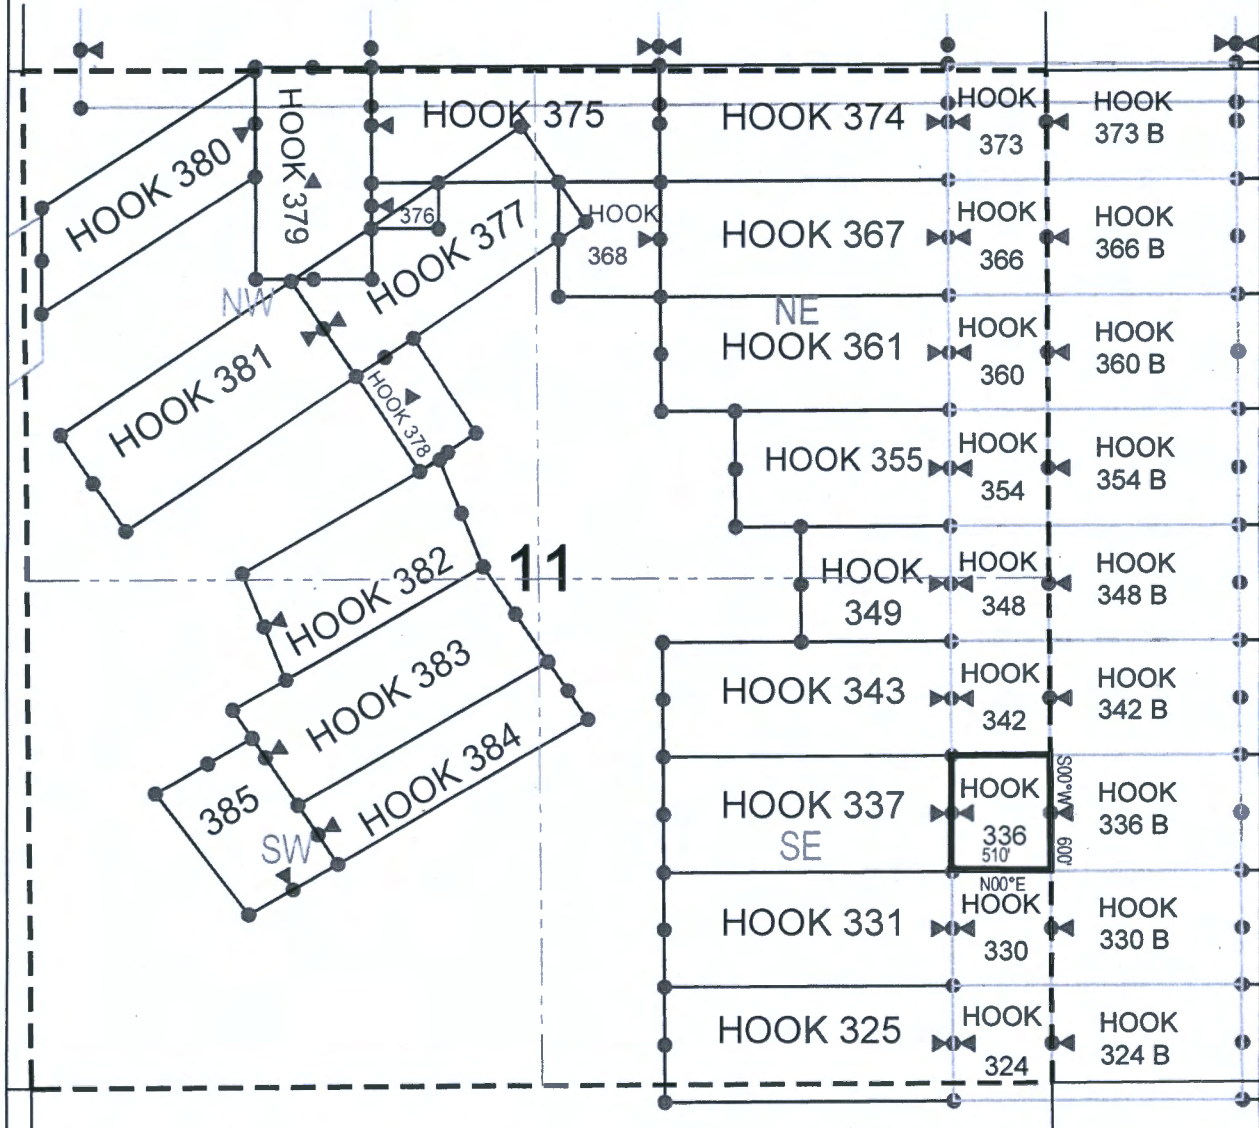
HOOK 380
HOOK 379
HOOK 375
HOOK 374
HOOK 373
HOOK 373 B
376
HOOK 377
HOOK 368
HOOK 367
HOOK 366
HOOK 366 B
NW
NE
HOOK 381
HOOK 361
HOOK 360
HOOK 360 B
HOOK 378
HOOK 355
HOOK 354
HOOK 354 B
HOOK 382
11
HOOK 349
HOOK 348
HOOK 348 B
HOOK 383
HOOK 343
HOOK 342
HOOK 342 B
HOOK 384
385
HOOK 337
HOOK 336
510'
S00°W
600'
HOOK 336 B
SW
SE
N00°E
HOOK 331
HOOK 330
HOOK 330 B
HOOK 325
HOOK 324
HOOK 324 B